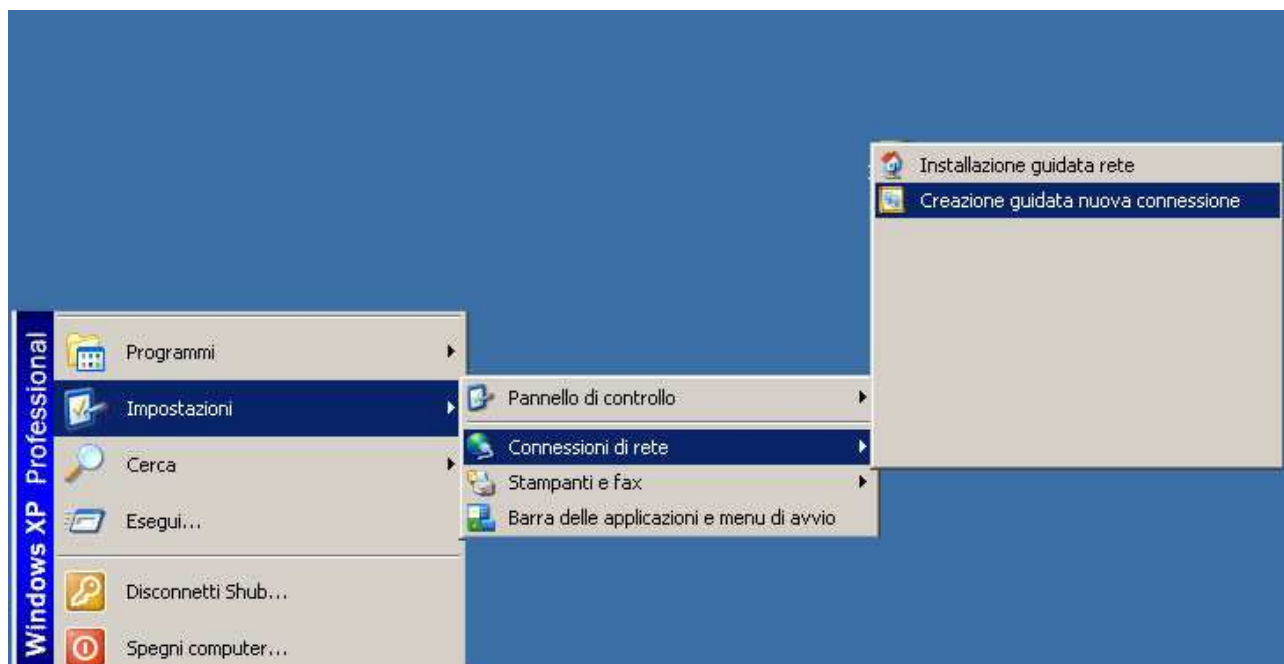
Installazione guidata rete
Creazione guidata nuova connessione

Windows XP Professional

Programmi
Impostazioni
Cerca
Esegui...
Disconnetti Shub...
Spegni computer...

Pannello di controllo
Connessioni di rete
Stampanti e fax
Barra delle applicazioni e menu di avvio